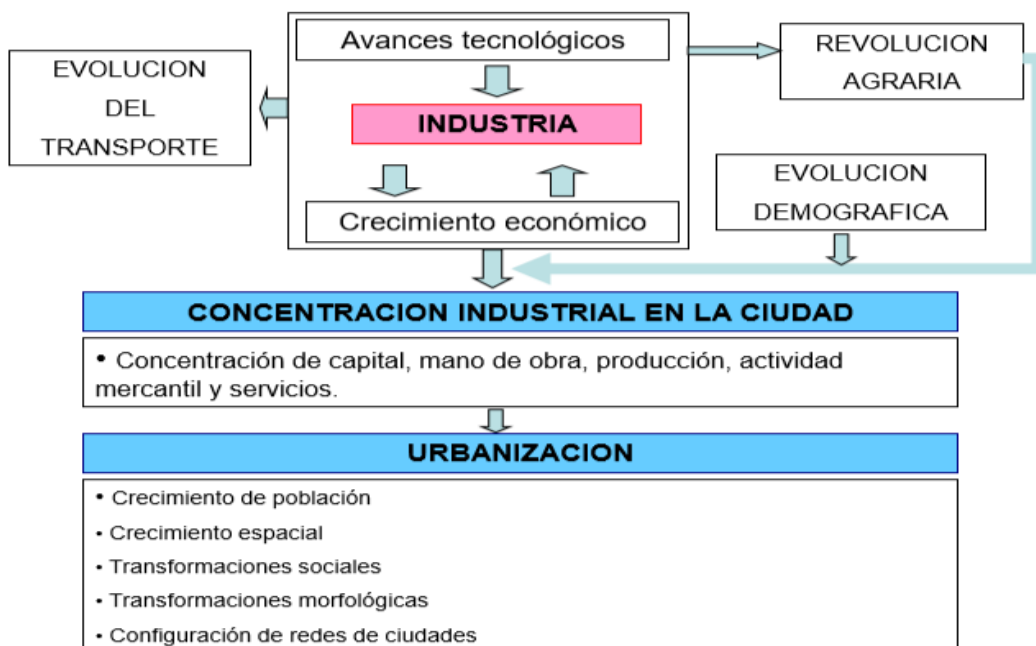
EVOLUCION DEL TRANSPORTE

Avances tecnológicos

INDUSTRIA

Crecimiento económico

REVOLUCION AGRARIA

EVOLUCION DEMOGRAFICA

CONCENTRACION INDUSTRIAL EN LA CIUDAD

• Concentración de capital, mano de obra, producción, actividad mercantil y servicios.

URBANIZACION

• Crecimiento de población
• Crecimiento espacial
• Transformaciones sociales
• Transformaciones morfológicas
• Configuración de redes de ciudades